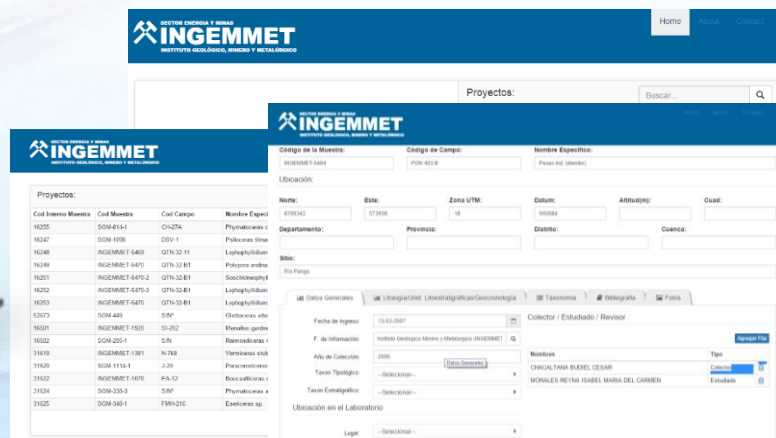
SECTOR ENERGIA Y MINAS
INGEMMET
INSTITUTO GEOLÓGICO, MINERO Y METALÚRGICO

Home About Contact

Proyectos:

Buscar...

SECTOR ENERGIA Y MINAS
INGEMMET
INSTITUTO GEOLÓGICO, MINERO Y METALÚRGICO

Proyectos:

| Cod Interno Muestra | Cod Muestra | Cod Campo | Nombre Especi |
|---|---|---|---|
| 16255 | SGM-814-I | CH-27A | Phymatoceras |
| 16247 | SGM-1098 | DSV-1 | Psiloceras tilma |
| 16248 | INGEMMET-5469 | QTN-32-11 | Lophophyllidium |
| 16249 | INGEMMET-5470 | QTN-32-B1 | Polypora andina |
| 16251 | INGEMMET-5470-2 | QTN-32-B1 | Soschkineophyll |
| 16252 | INGEMMET-5470-3 | QTN-32-B1 | Lophophyllidium |
| 16253 | INGEMMET-5470 | QTN-32-B1 | Lophophyllidium |
| 62673 | SGM-449 | S/N° | Glottoceras alte |
| 16501 | INGEMMET-1920 | SI-262 | Renalites gardne |
| 16502 | SGM-285-1 | S/N | Raimondiceras |
| 31619 | INGEMMET-1381 | N-768 | Vermiceras stub |
| 31620 | SGM-1114-1 | J-29 | Paracoroniceras |
| 31622 | INGEMMET-1678 | PA-12 | Bouxaulticeras |
| 31624 | SGM-335-3 | S/N° | Phymatoceras |
| 31625 | SGM-348-1 | FMH-216 | Esericeras sp. |

SECTOR ENERGIA Y MINAS
INGEMMET
INSTITUTO GEOLÓGICO, MINERO Y METALÚRGICO

Home About Contact

Código de la Muestra: INGEMMET-5494
Código de Campo: PSN-463-B
Nombre Específico: Pecen ind. (dientes)

Ubicación:

Norte: 8768342
Este: 573936
Zona UTM: 18
Datum: WGS84
Altitud(m):
Cuad:

Departamento:
Provincia:
Distrito:
Cuenca:

Sitio: Rio Pangoa

Datos Generales | Litologia/Unid. Litoestratigráficas/Geocronologia | Taxonomia | Bibliografía | Fotos

Fecha de Ingreso: 13-03-2007
F. de Información: Instituto Geológico Minero y Metalúrgico (INGEMMET
Año de Colección: 2006
Datos Generales
Taxon Tipológico: --Seleccionar--
Taxon Estratigráfico: --Seleccionar--

Ubicación en el Laboratorio

Lugar: --Seleccionar--

Colector / Estudiado / Revisor

Agregar Fila

| Nombres | Tipo |
|---|---|
| CHACALTANA BUDIEL CESAR | Colector |
| MORALES REYNA ISABEL MARIA DEL CARMEN | Estudiado |